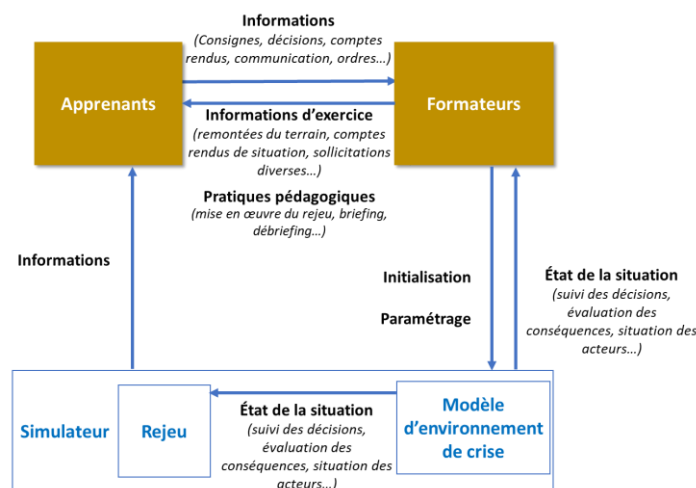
Informations
(Consignes, décisions, comptes rendus, communication, ordres…)

Apprenants

Formateurs

Informations d'exercice
(remontées du terrain, comptes rendus de situation, sollicitations diverses…)

Pratiques pédagogiques
(mise en œuvre du rejeu, briefing, débriefing…)

Informations

Initialisation

Paramétrage

État de la situation
(suivi des décisions, évaluation des conséquences, situation des acteurs…)

Simulateur

Rejeu

État de la situation
(suivi des décisions, évaluation des conséquences, situation des acteurs…)

Modèle d'environnement de crise